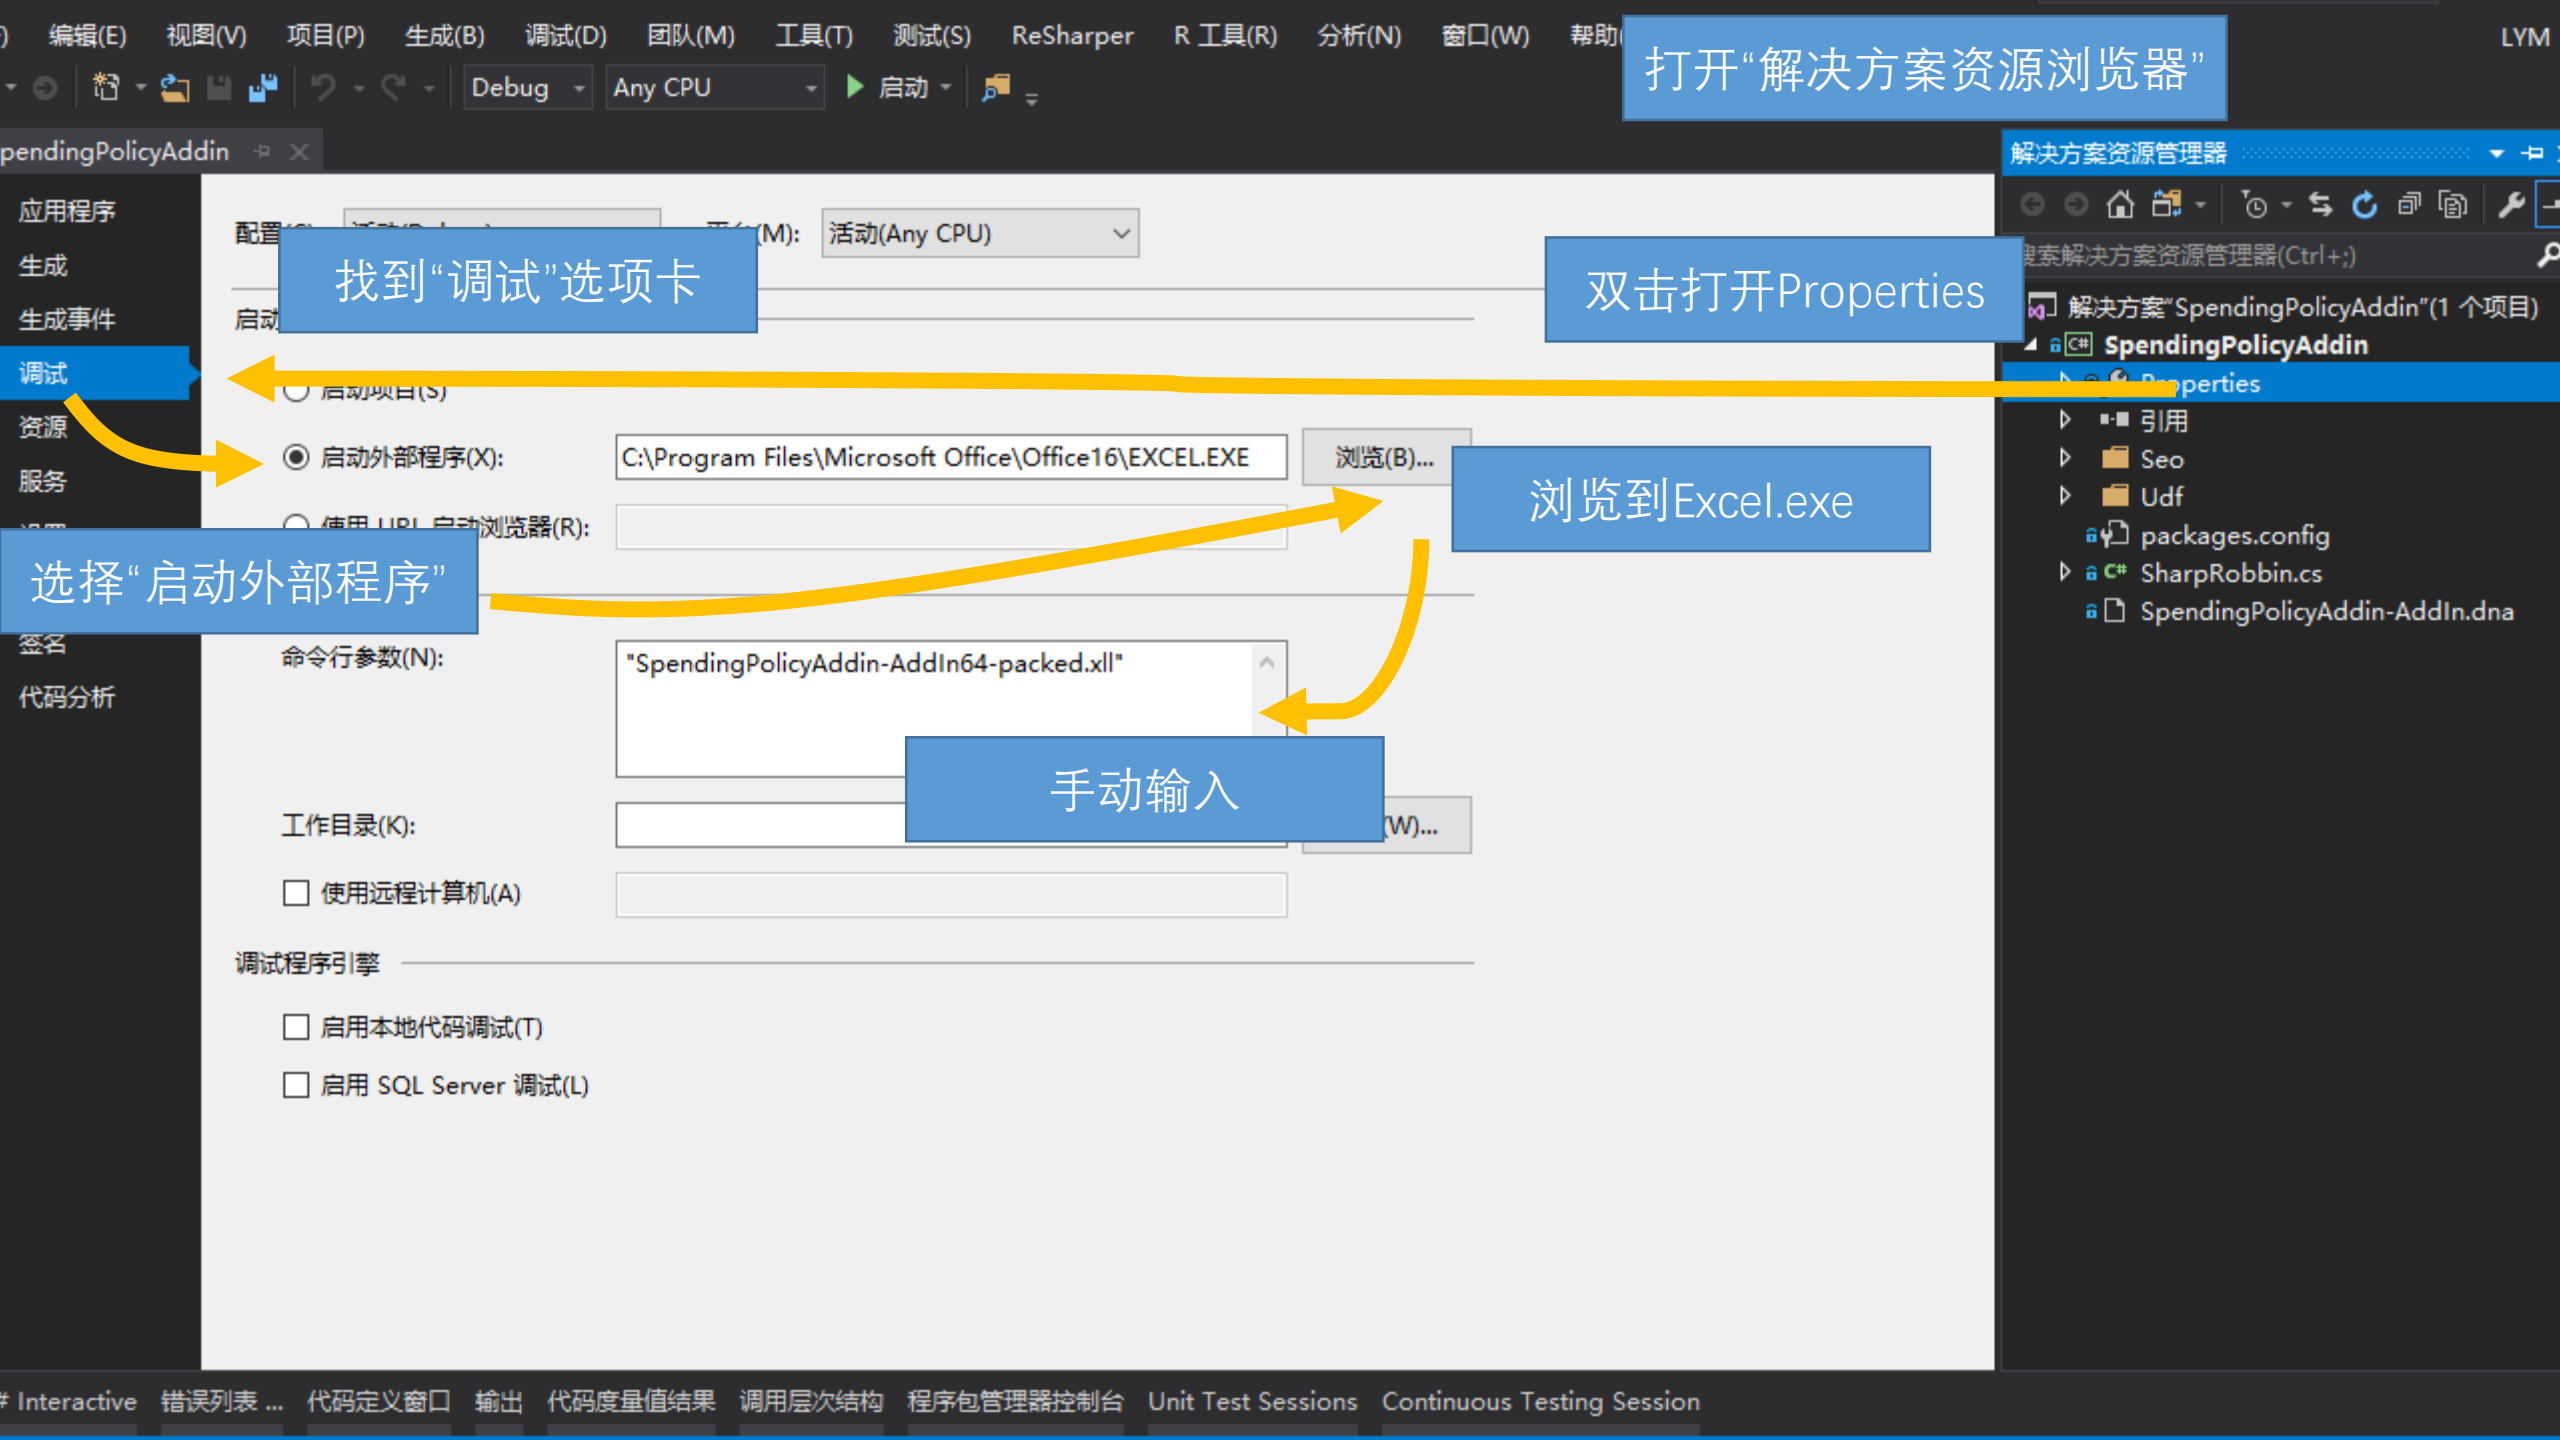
) 编辑(E) 视图(V) 项目(P) 生成(B) 调试(D) 团队(M) 工具(T) 测试(S) ReSharper R 工具(R) 分析(N) 窗口(W) 帮助

打开“解决方案资源浏览器”

LYM

Debug Any CPU 启动

pendingPolicyAddin

解决方案资源管理器

应用程序
生成
生成事件
调试
资源
服务
签名
代码分析

配置(C): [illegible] 平台(M): 活动(Any CPU)

找到“调试”选项卡

双击打开Properties

启动

启动项目(S)

启动外部程序(X): C:\Program Files\Microsoft Office\Office16\EXCEL.EXE 浏览(B)...

浏览到Excel.exe

使用 URL 启动浏览器(R):

选择“启动外部程序”

命令行参数(N): "SpendingPolicyAddin-AddIn64-packed.xll"

手动输入

工作目录(K): (W)...

使用远程计算机(A)

调试程序引擎

启用本地代码调试(T)

启用 SQL Server 调试(L)

搜索解决方案资源管理器(Ctrl+;)

解决方案“SpendingPolicyAddin”(1 个项目)
SpendingPolicyAddin
Properties
引用
Seo
Udf
packages.config
SharpRobbin.cs
SpendingPolicyAddin-AddIn.dna

# Interactive 错误列表 ... 代码定义窗口 输出 代码度量值结果 调用层次结构 程序包管理器控制台 Unit Test Sessions Continuous Testing Session